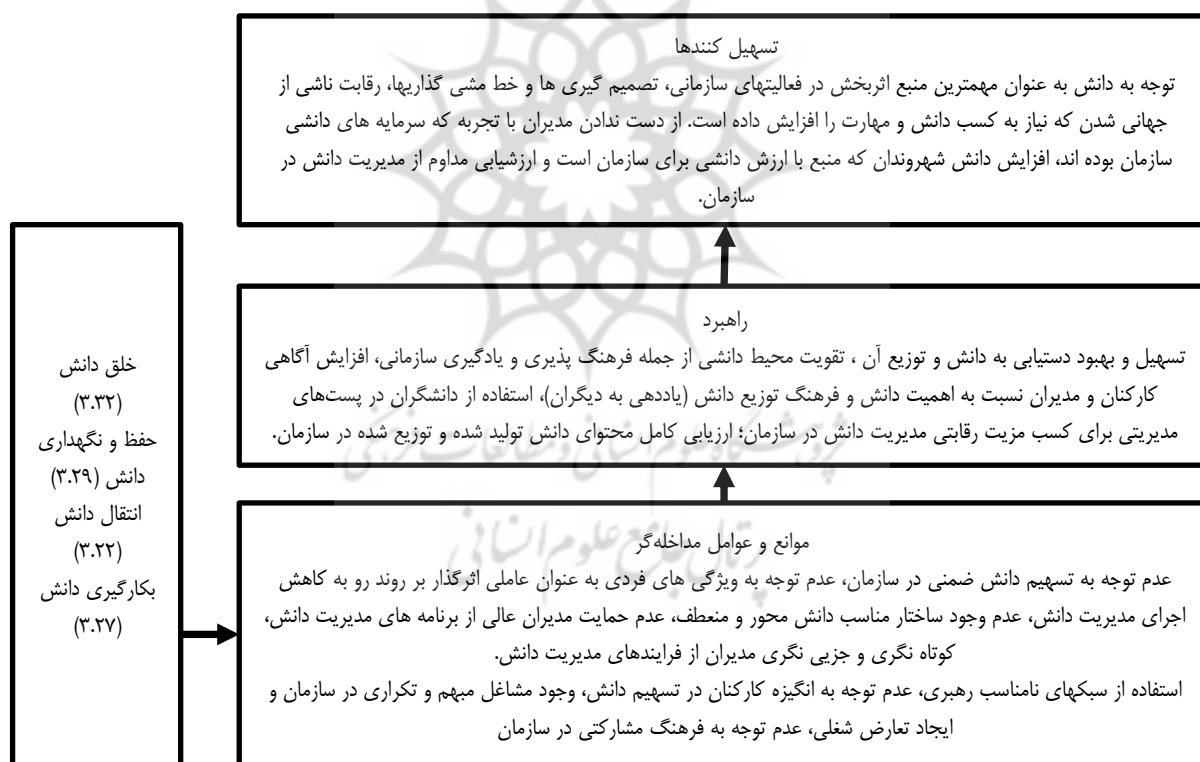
تسهیل کنندها

توجه به دانش به عنوان مهمترین منبع اثربخش در فعالیتهای سازمانی، تصمیم گیری ها و خط مشی گذاریها، رقابت ناشی از جهانی شدن که نیاز به کسب دانش و مهارت را افزایش داده است. از دست ندادن مدیران با تجربه که سرمایه های دانشی سازمان بوده اند، افزایش دانش شهروندان که منبع با ارزش دانشی برای سازمان است و ارزشیابی مداوم از مدیریت دانش در سازمان.

راهبرد

تسهیل و بهبود دستیابی به دانش و توزیع آن ، تقویت محیط دانشی از جمله فرهنگ پذیری و یادگیری سازمانی، افزایش آگاهی کارکنان و مدیران نسبت به اهمیت دانش و فرهنگ توزیع دانش (یاددهی به دیگران)، استفاده از دانشگران در پست‌های مدیریتی برای کسب مزیت رقابتی مدیریت دانش در سازمان؛ ارزیابی کامل محتوای دانش تولید شده و توزیع شده در سازمان.

خلق دانش (۳.۳۲) حفظ و نگهداری دانش (۳.۲۹) انتقال دانش (۳.۲۲) بکارگیری دانش (۳.۲۷)

موانع و عوامل مداخله‌گر

عدم توجه به تسهیم دانش ضمنی در سازمان، عدم توجه به ویژگی های فردی به عنوان عاملی اثرگذار بر روند رو به کاهش اجرای مدیریت دانش، عدم وجود ساختار مناسب دانش محور و منعطف، عدم حمایت مدیران عالی از برنامه های مدیریت دانش، کوتاه نگری و جزیی نگری مدیران از فرایندهای مدیریت دانش.

استفاده از سبکهای نامناسب رهبری، عدم توجه به انگیزه کارکنان در تسهیم دانش، وجود مشاغل مبهم و تکراری در سازمان و ایجاد تعارض شغلی، عدم توجه به فرهنگ مشارکتی در سازمان